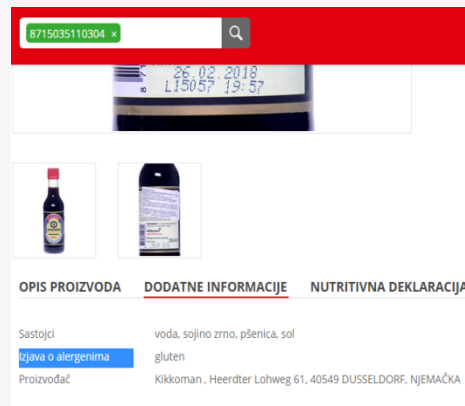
8715035110304 ×

26.02.2018
L15057 19:57

OPIS PROIZVODA
DODATNE INFORMACIJE
NUTRITIVNA DEKLARACIJA

| | |
|---|---|
| Sastojci | voda, sojino zrno, pšenica, sol |
| Izjava o alergenima | gluten |
| Proizvođač | Kikkoman , Heerdter Lohweg 61, 40549 DUSSELDORF, NJEMAČKA |